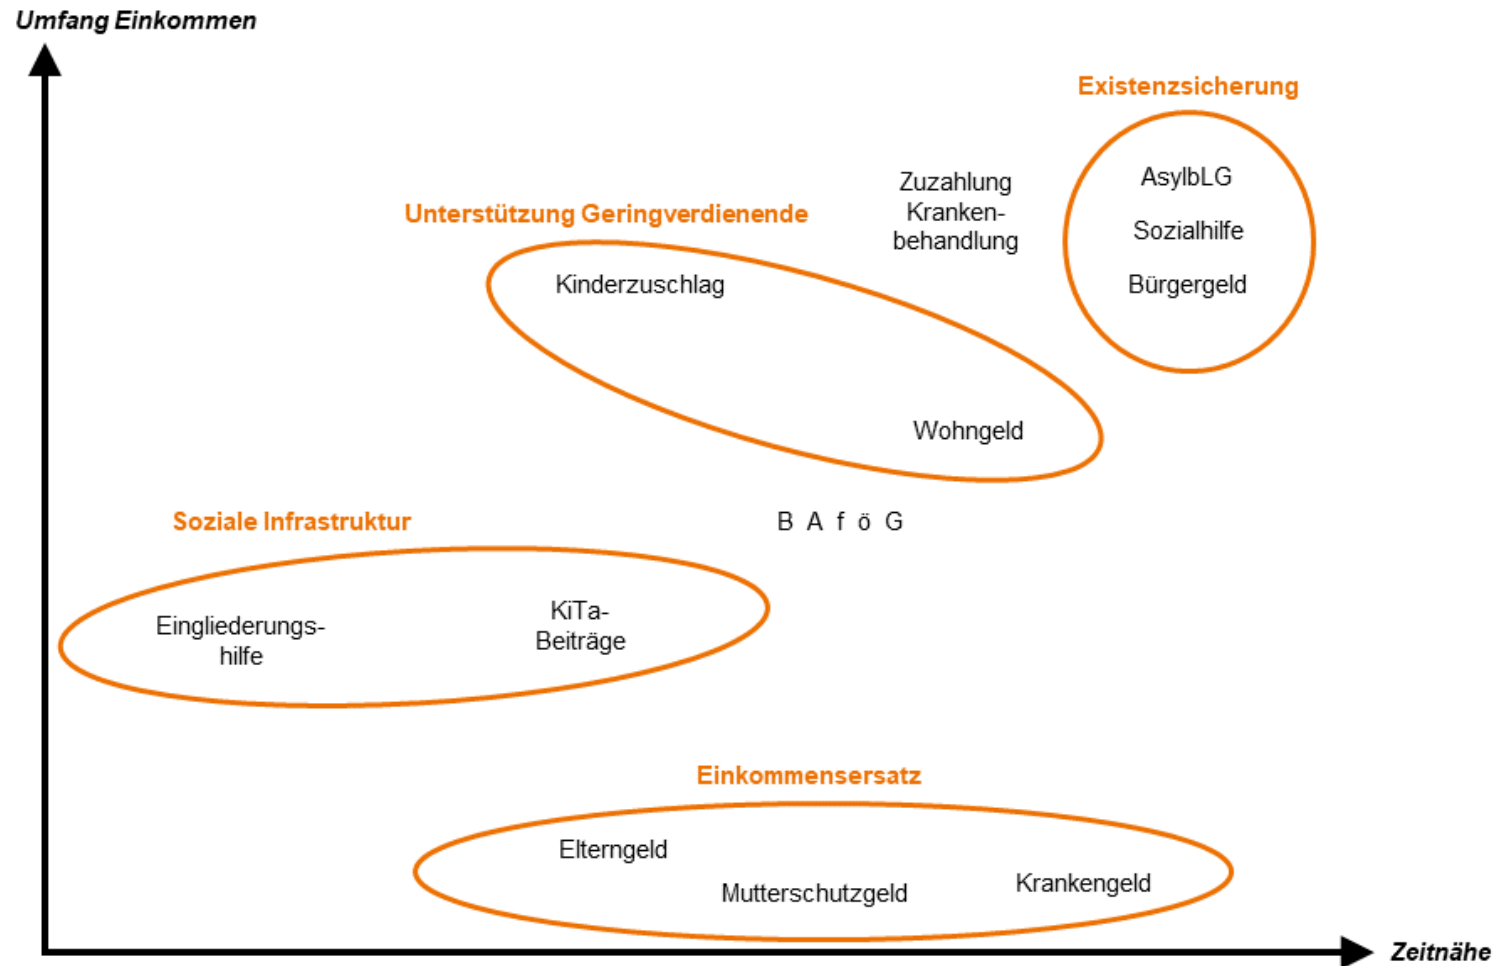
Umfang Einkommen

Existenzsicherung

AsylbLG

Sozialhilfe

Bürgergeld

Zuzahlung Kranken-behandlung

Unterstützung Geringverdienende

Kinderzuschlag

Wohngeld

Soziale Infrastruktur

BAföG

Eingliederungs-hilfe

KiTa-Beiträge

Einkommensersatz

Elterngeld

Mutterschutzgeld

Krankengeld

Zeitnähe